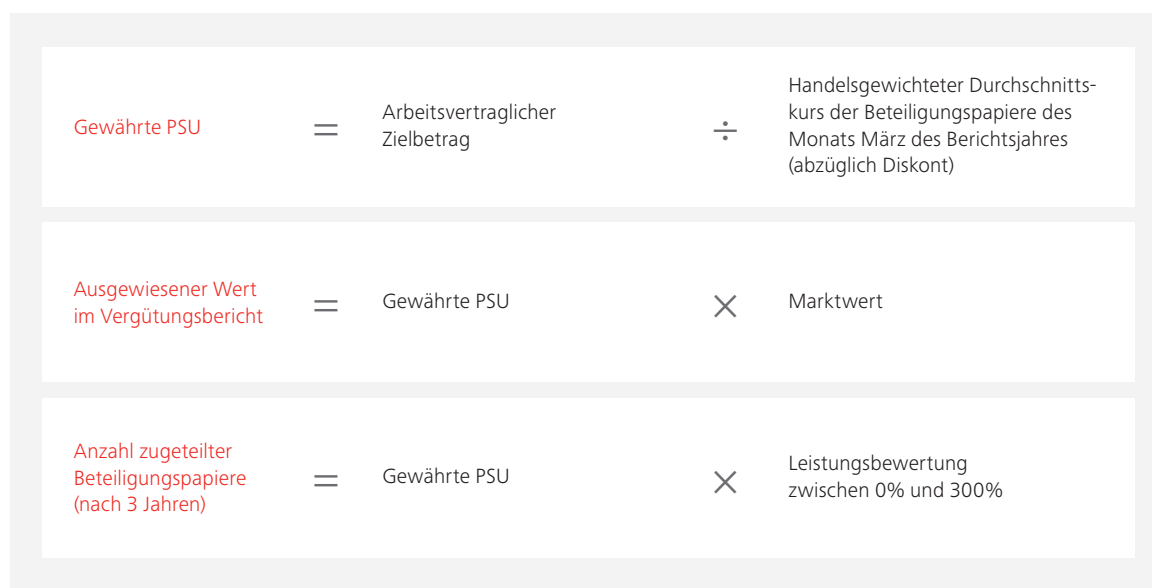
Gewährte PSU = Arbeitsvertraglicher Zielbetrag ÷ Handelsgewichteter Durchschnittskurs der Beteiligungspapiere des Monats März des Berichtsjahres (abzüglich Diskont)

Ausgewiesener Wert im Vergütungsbericht = Gewährte PSU × Marktwert

Anzahl zugeteilter Beteiligungspapiere (nach 3 Jahren) = Gewährte PSU × Leistungsbewertung zwischen 0% und 300%